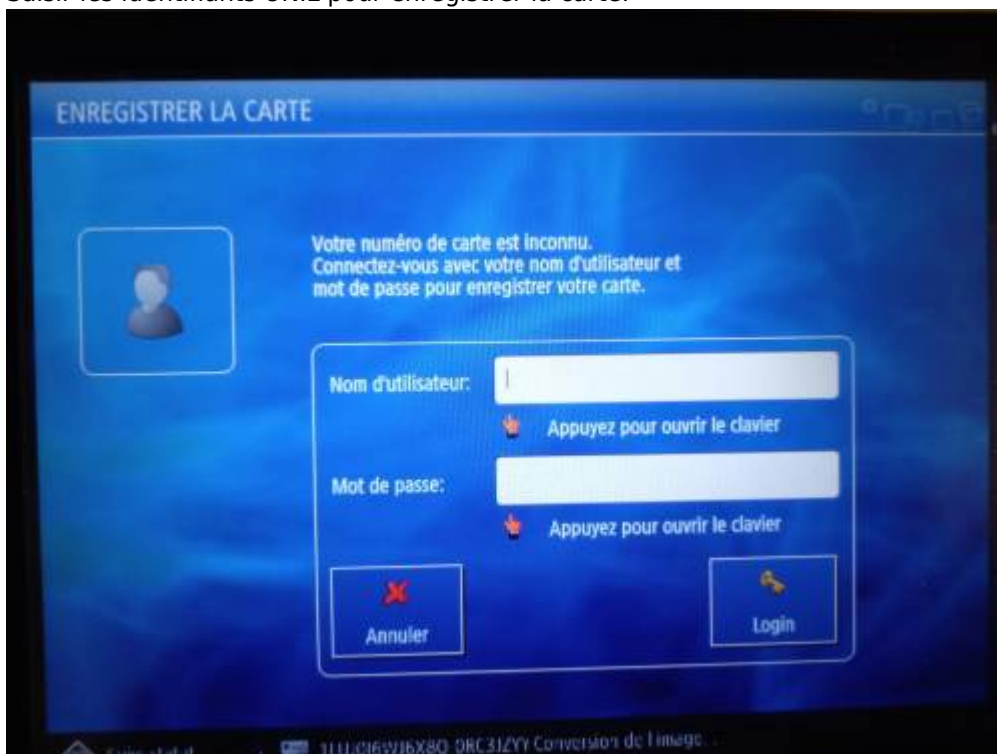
Saisir les identifiants UNIL pour enregistrer la carte.

ENREGISTRER LA CARTE

Votre numéro de carte est inconnu.
Connectez-vous avec votre nom d'utilisateur et mot de passe pour enregistrer votre carte.

Nom d'utilisateur:

Appuyez pour ouvrir le clavier

Mot de passe:

Appuyez pour ouvrir le clavier

Annuler

Login

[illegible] 1UUCI6WJ6X8O-DRC3JZYY Conversion de l'image...